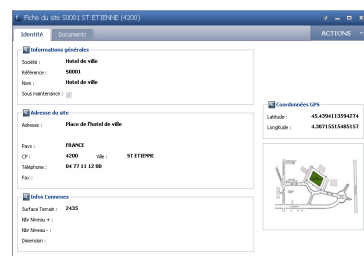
Fiche du site S0001 ST ETIENNE (4200)

Identité Documents

ACTIONS

Informations générales

Société : Hotel de ville
Référence : S0001
Nom : Hotel de ville
Sous maintenance :

Adresse du site

Adresse : Place de l'hotel de ville

Pays : FRANCE
CP : 4200 Ville : ST ETIENNE
Téléphone : 04 77 11 12 00
Fax :

Infos Connexes

Surface Terrain : 2435
Nbr Niveau + :
Nbr Niveau - :
Dimension :

Coordonnées GPS

Latitude : 45.4394113594274
Longitude : 4.38715515485157